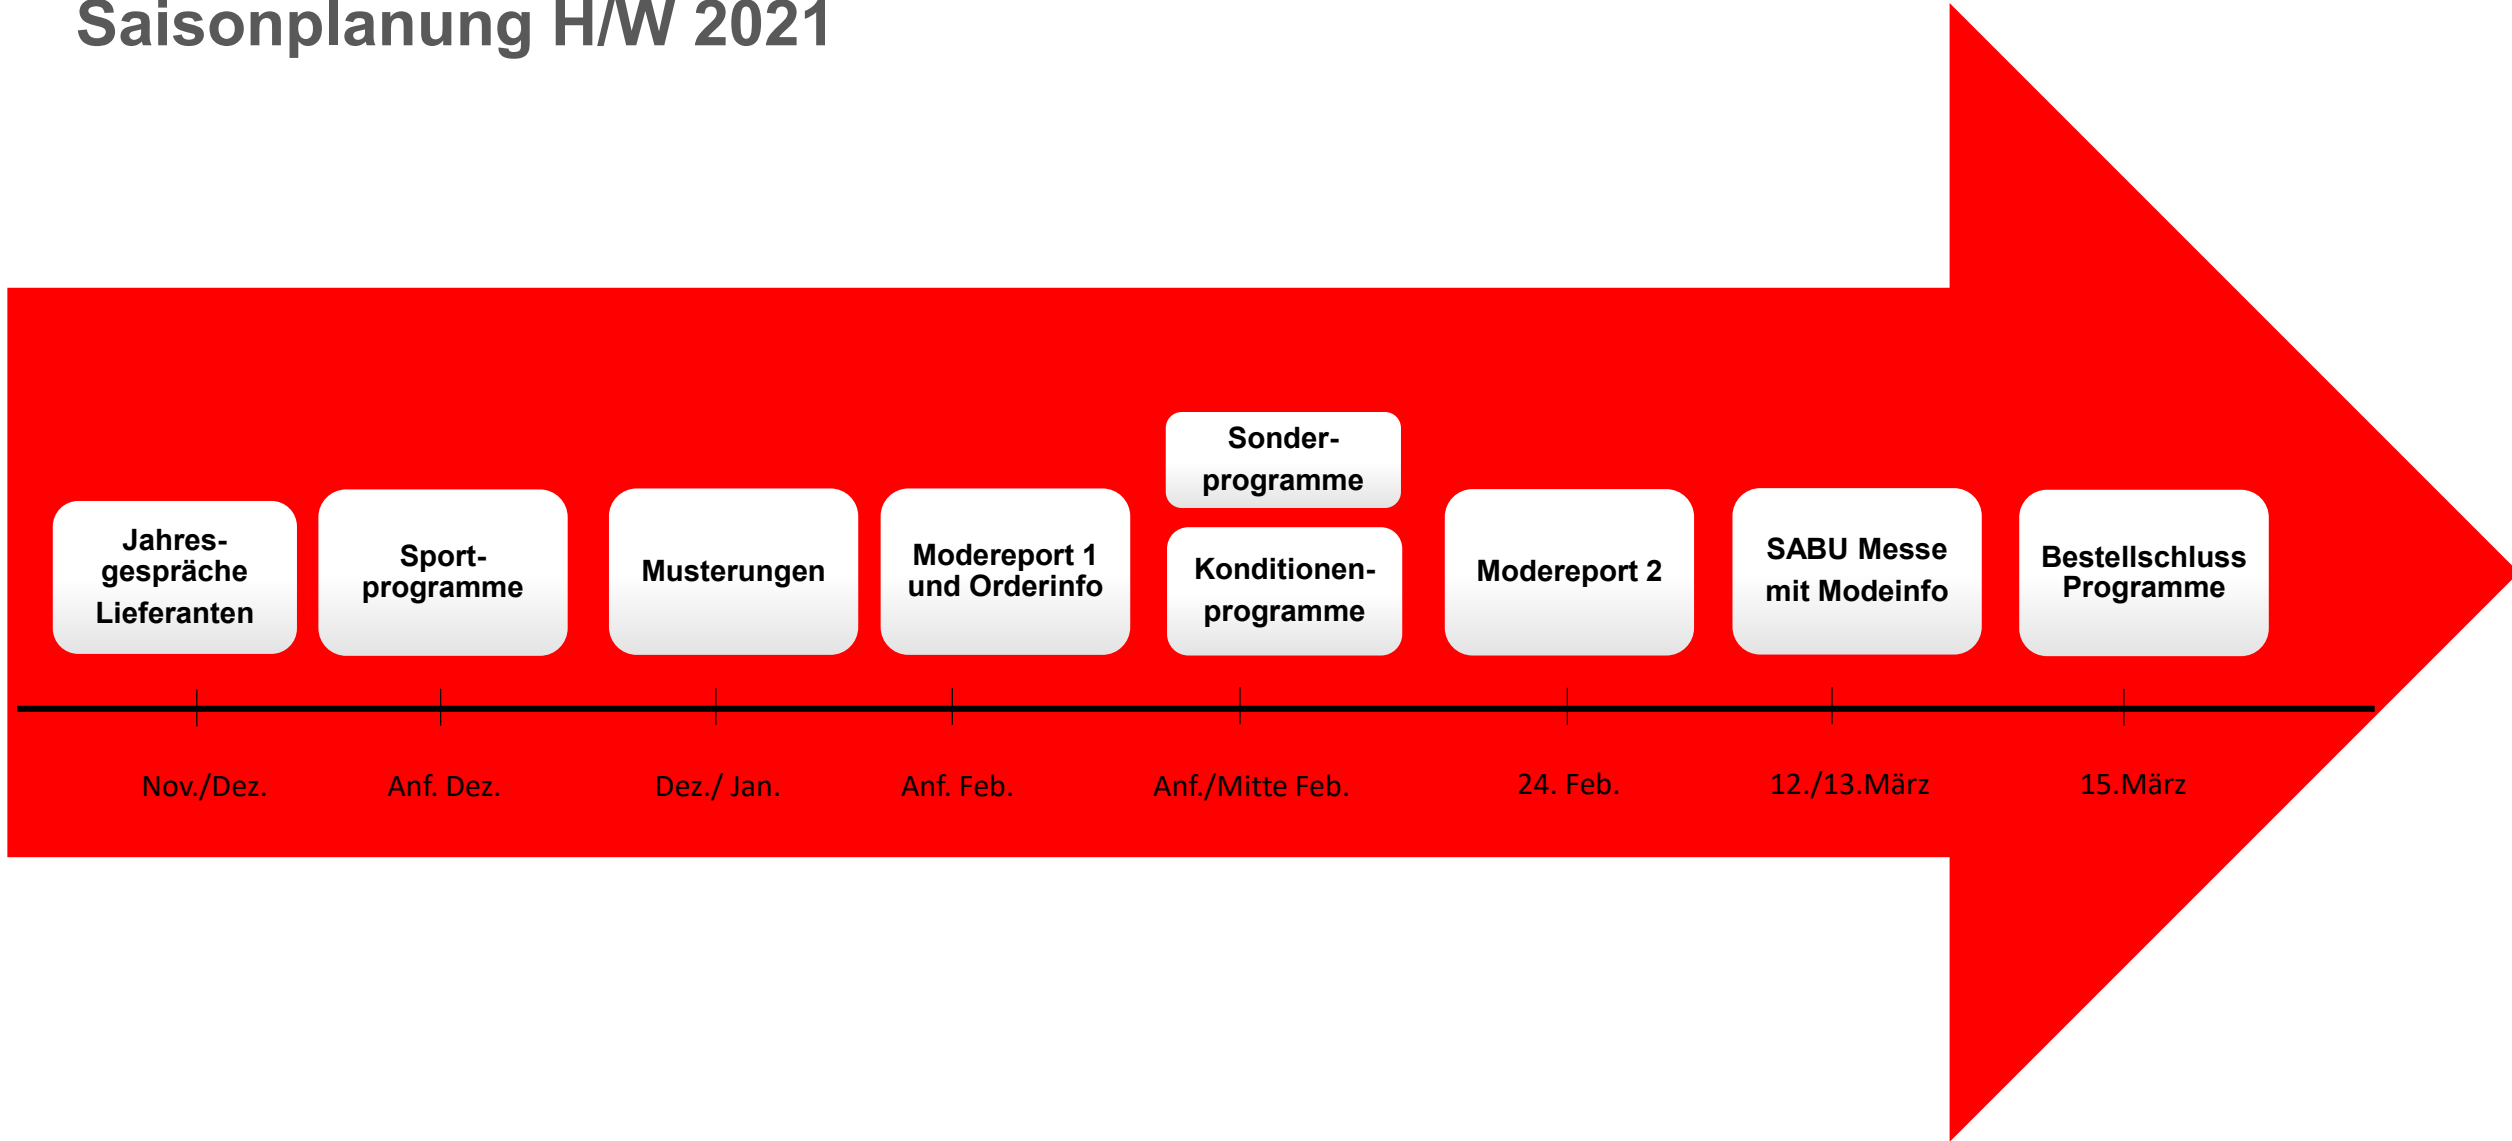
Saisonplanung H/W 2021

Jahresgespräche Lieferanten

Sportprogramme

Musterungen

Modereport 1 und Orderinfo

Sonderprogramme

Konditionenprogramme

Modereport 2

SABU Messe mit Modeinfo

Bestellschluss Programme

Nov./Dez.

Anf. Dez.

Dez./ Jan.

Anf. Feb.

Anf./Mitte Feb.

24. Feb.

12./13.März

15.März